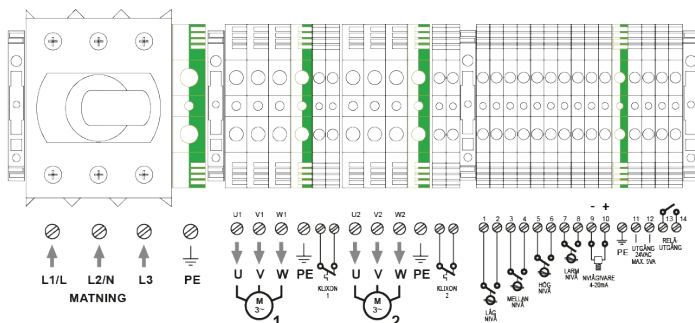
L1/L
L2/N
L3
PE
MATNING

U1 V1 W1
U V W PE
KLIXON 1
M 3~
1

U2 V2 W2
U V W PE
KLIXON 2
M 3~
2

1 2 3 4 5 6 7 8 9 10
- +
LÅG NIVÅ
MELLAN NIVÅ
HÖG NIVÅ
LARM NIVÅ
NIVÅGIVARE 4-20mA
PE
11 12
UTGÅNG 24VAC MAX. 5VA
13 14
RELÄ UTGÅNG